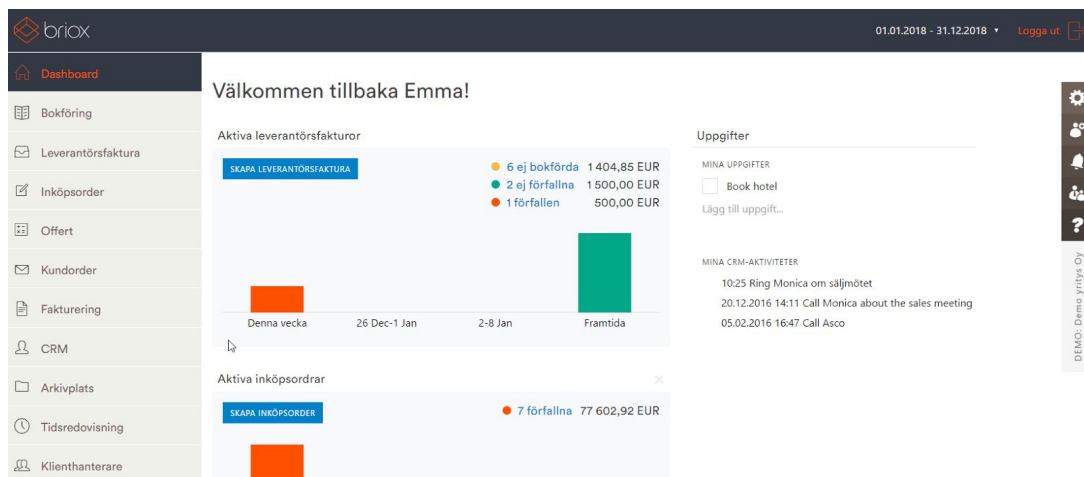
briox

01.01.2018 - 31.12.2018 ▾ Logga ut

Dashboard
Bokföring
Leverantörsfaktura
Inköpsorder
Offert
Kundorder
Fakturering
CRM
Arkivplats
Tidsredovisning
Klienthanterare

Välkommen tillbaka Emma!

Aktiva leverantörsfakturor

SKAPA LEVERANTÖRSFAKTURA

6 ej bokförda 1 404,85 EUR
2 ej förfallna 1 500,00 EUR
1 förfallen 500,00 EUR

Denna vecka | 26 Dec-1 Jan | 2-8 Jan | Framtida

Aktiva inköpsordrar

SKAPA INKÖPSORDER

7 förfallna 77 602,92 EUR

Uppgifter

MINA UPPGIFTER

Book hotel

Lägg till uppgift...

MINA CRM-AKTIVITETER

10:25 Ring Monica om säljmötet
20.12.2016 14:11 Call Monica about the sales meeting
05.02.2016 16:47 Call Asco

DEMO: Demo yritys Oy